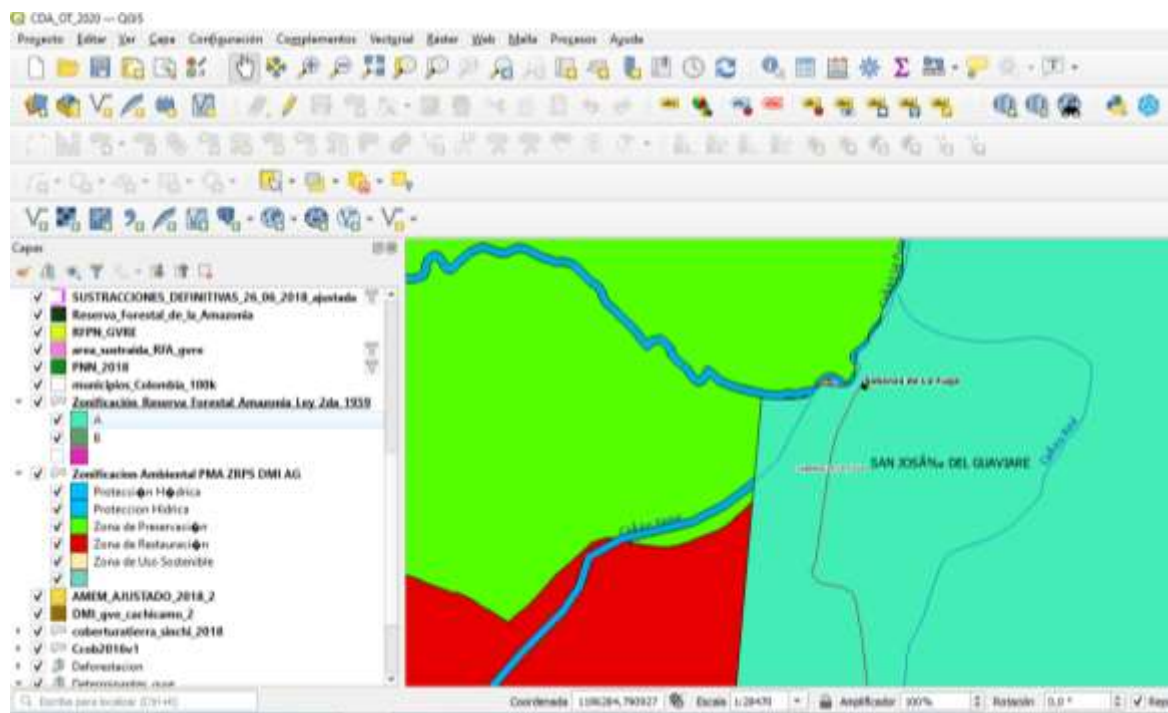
CDA_OT_2020 — QGIS

Proyecto Editar Ver Capa Configuración Complementos Vectorial Ráster Web Malla Procesos Ayuda

Capas

SUSTRACCIONES_DEFINITIVAS_26_06_2018_ajustada
Reserva_Forestal_de_la_Amazonia
RFPN_GVRE
area_sustraida_RFA_gvre
PNN_2018
municipios_Colombia_100k
Zonificación_Reserva_Forestal_Amazonia_Ley_2da_1959
A
B

Zonificacion Ambiental PMA ZRPS DMI AG
Protecci◆n H◆drica
Proteccion Hidrica
Zona de Preservaci◆n
Zona de Restauraci◆n
Zona de Uso Sostenible

AMEM_AJUSTADO_2018_2
DMI_gve_cachicamo_2
coberturatierra_siachi_2018
Ccob2016v1
Deforestacion
Determinantes_gvre

Caño Grande
Caño
Sabanas de La Fuga
SAN JOSÃ‰ DEL GUAVIARE
Caño Seco
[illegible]

Escriba para localizar (Ctrl+K)
Coordenada 1106284,790927 Escala 1:28470 Amplificador 100% Rotación 0,0 ° Rep